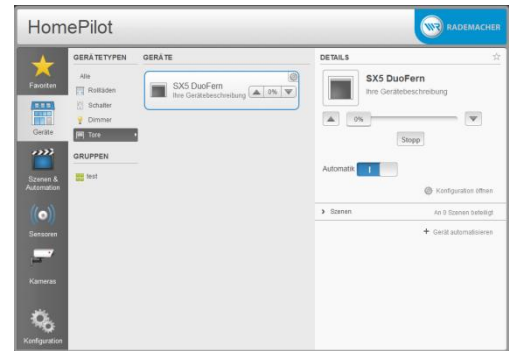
HomePilot

RADEMACHER

Favoriten

Geräte

Szenen & Automation

Sensoren

Kameras

Konfiguration

GERÄTETYPEN

Alle

Rollläden

Schalter

Dimmer

Tore

GRUPPEN

test

GERÄTE

SX5 DuoFern
Ihre Gerätebeschreibung

0%

DETAILS

SX5 DuoFern
Ihre Gerätebeschreibung

0%

Stopp

Automatik I

Konfiguration öffnen

Szenen

An 0 Szenen beteiligt

+ Gerät automatisieren